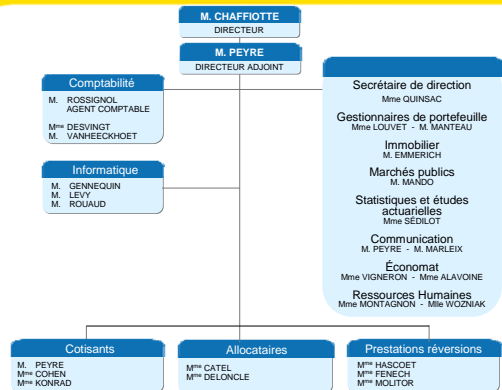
M. CHAFFIOTTE
DIRECTEUR

M. PEYRE
DIRECTEUR ADJOINT

Comptabilité
M. ROSSIGNOL
AGENT COMPTABLE
M^me DESVINGT
M. VANHEECKHOET

Informatique
M. GENNEQUIN
M. LEVY
M. ROUAUD

Secrétaire de direction
Mme QUINSAC

Gestionnaires de portefeuille
Mme LOUVET - M. MANTEAU

Immobilier
M. EMMERICH

Marchés publics
M. MANDO

Statistiques et études actuarielles
Mme SÉDILOT

Communication
M. PEYRE - M. MARLEIX

Économat
Mme VIGNERON - Mme ALAVOINE

Ressources Humaines
Mme MONTAGNON - Mlle WOZNIAK

Cotisants
M. PEYRE
M^me COHEN
M^me KONRAD

Allocataires
M^me CATEL
M^me DELONCLE

Prestations réversions
M^me HASCOET
M^me FENECH
M^me MOLITOR